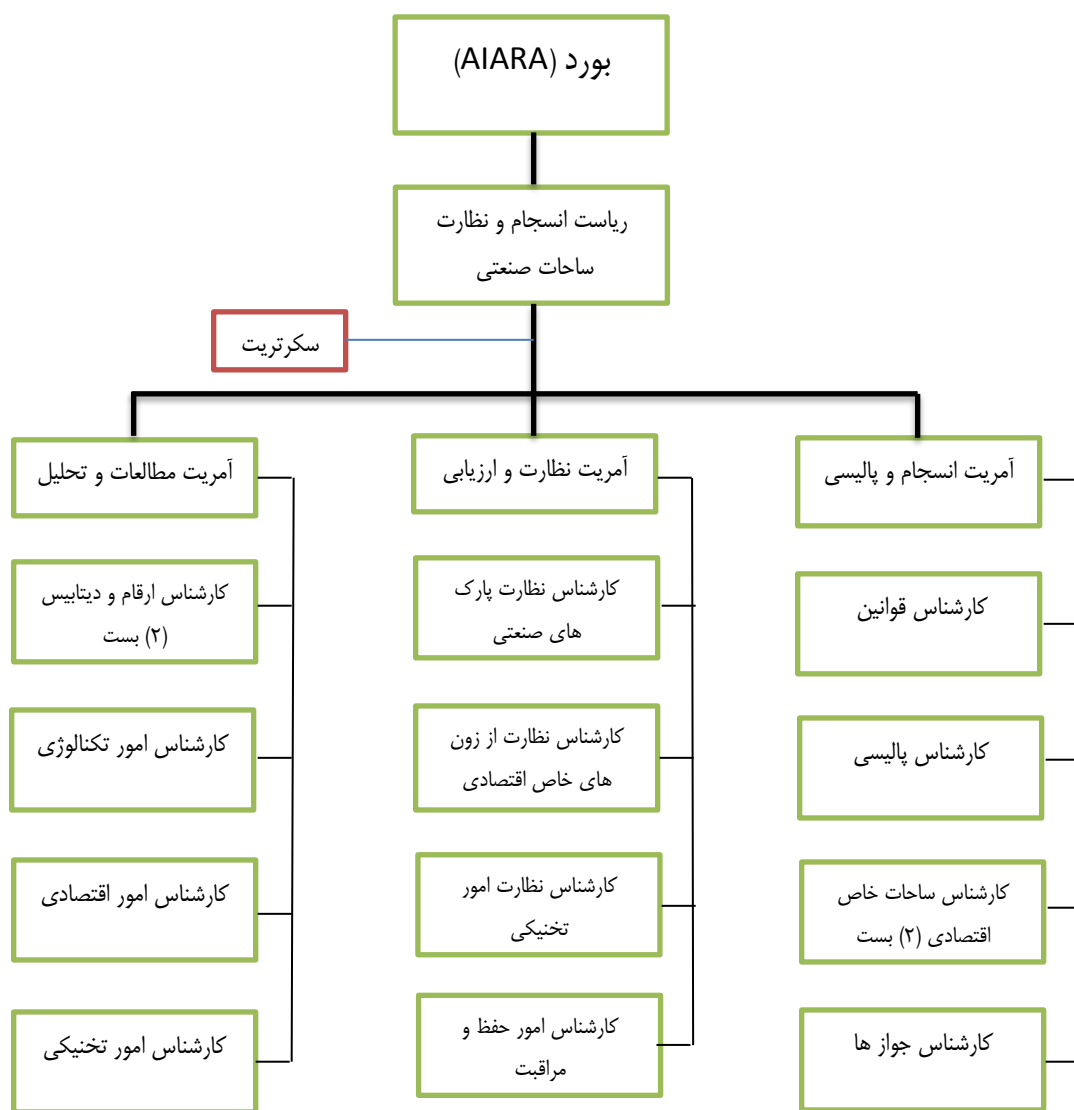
بورد (AIARA)

ریاست انسجام و نظارت ساحات صنعتی

سکرتریت

آمریت انسجام و پالیسی

کارشناس قوانین

کارشناس پالیسی

کارشناس ساحات خاص اقتصادی (۲) بست

کارشناس جواز ها

آمریت نظارت و ارزیابی

کارشناس نظارت پارک های صنعتی

کارشناس نظارت از زون های خاص اقتصادی

کارشناس نظارت امور تخنیکی

کارشناس امور حفظ و مراقبت

آمریت مطالعات و تحلیل

کارشناس ارقام و دیتابیس (۲) بست

کارشناس امور تکنالوژی

کارشناس امور اقتصادی

کارشناس امور تخنیکی